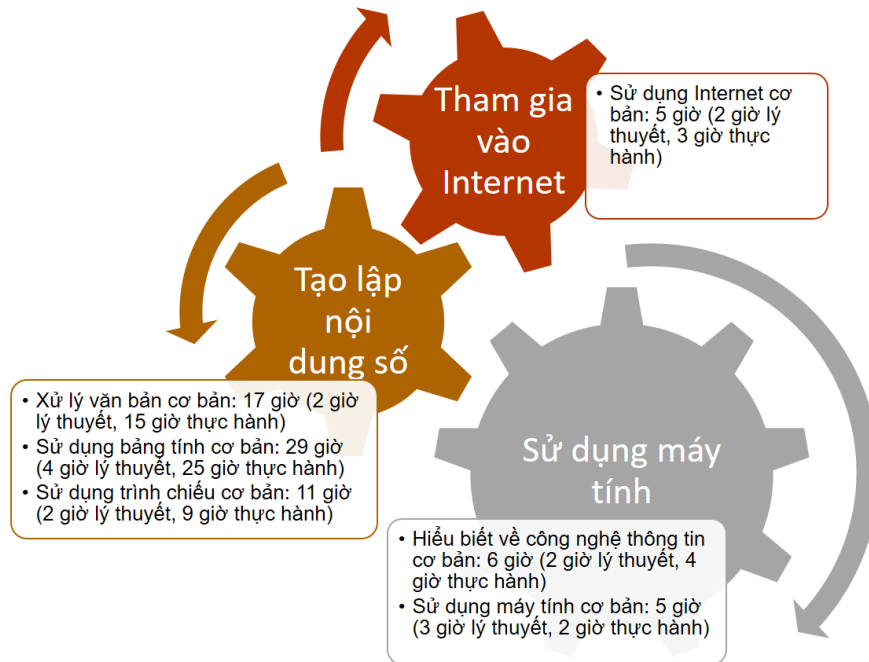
Tham gia vào Internet

• Sử dụng Internet cơ bản: 5 giờ (2 giờ lý thuyết, 3 giờ thực hành)

Tạo lập nội dung số

• Xử lý văn bản cơ bản: 17 giờ (2 giờ lý thuyết, 15 giờ thực hành)
• Sử dụng bảng tính cơ bản: 29 giờ (4 giờ lý thuyết, 25 giờ thực hành)
• Sử dụng trình chiếu cơ bản: 11 giờ (2 giờ lý thuyết, 9 giờ thực hành)

Sử dụng máy tính

• Hiểu biết về công nghệ thông tin cơ bản: 6 giờ (2 giờ lý thuyết, 4 giờ thực hành)
• Sử dụng máy tính cơ bản: 5 giờ (3 giờ lý thuyết, 2 giờ thực hành)